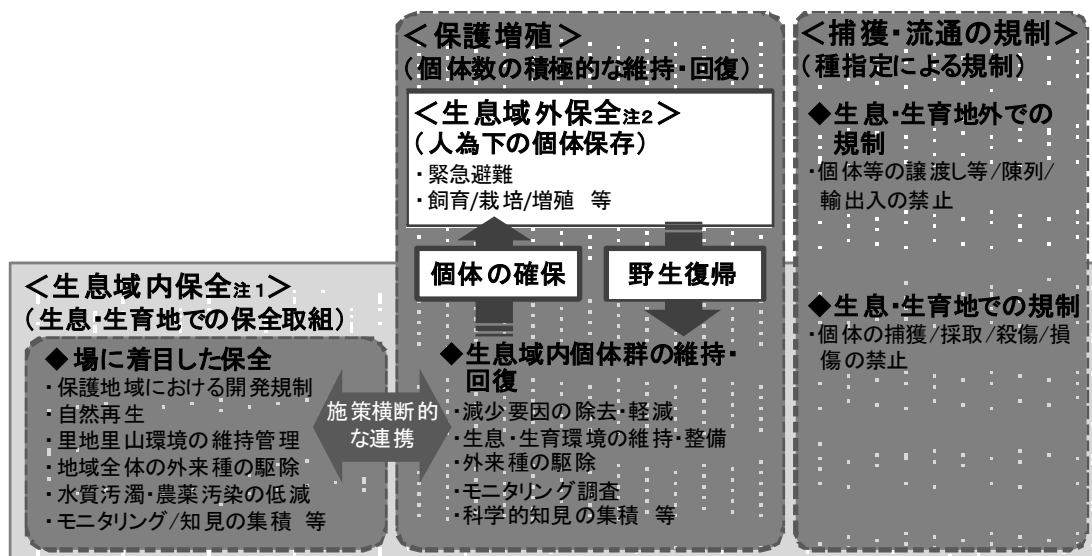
＜保護増殖＞
（個体数の積極的な維持・回復）

＜生息域外保全注2＞
（人為下の個体保存）
・緊急避難
・飼育/栽培/増殖 等

個体の確保

野生復帰

◆生息域内個体群の維持・回復
・減少要因の除去・軽減
・生息・生育環境の維持・整備
・外来種の駆除
・モニタリング調査
・科学的知見の集積 等

＜捕獲・流通の規制＞
（種指定による規制）

◆生息・生育地外での規制
・個体等の譲渡し等/陳列/輸出入の禁止

◆生息・生育地での規制
・個体の捕獲/採取/殺傷/損傷の禁止

＜生息域内保全注1＞
（生息・生育地での保全取組）

◆場に着目した保全
・保護地域における開発規制
・自然再生
・里地里山環境の維持管理
・地域全体の外来種の駆除
・水質汚濁・農薬汚染の低減
・モニタリング/知見の集積 等

施策横断的な連携